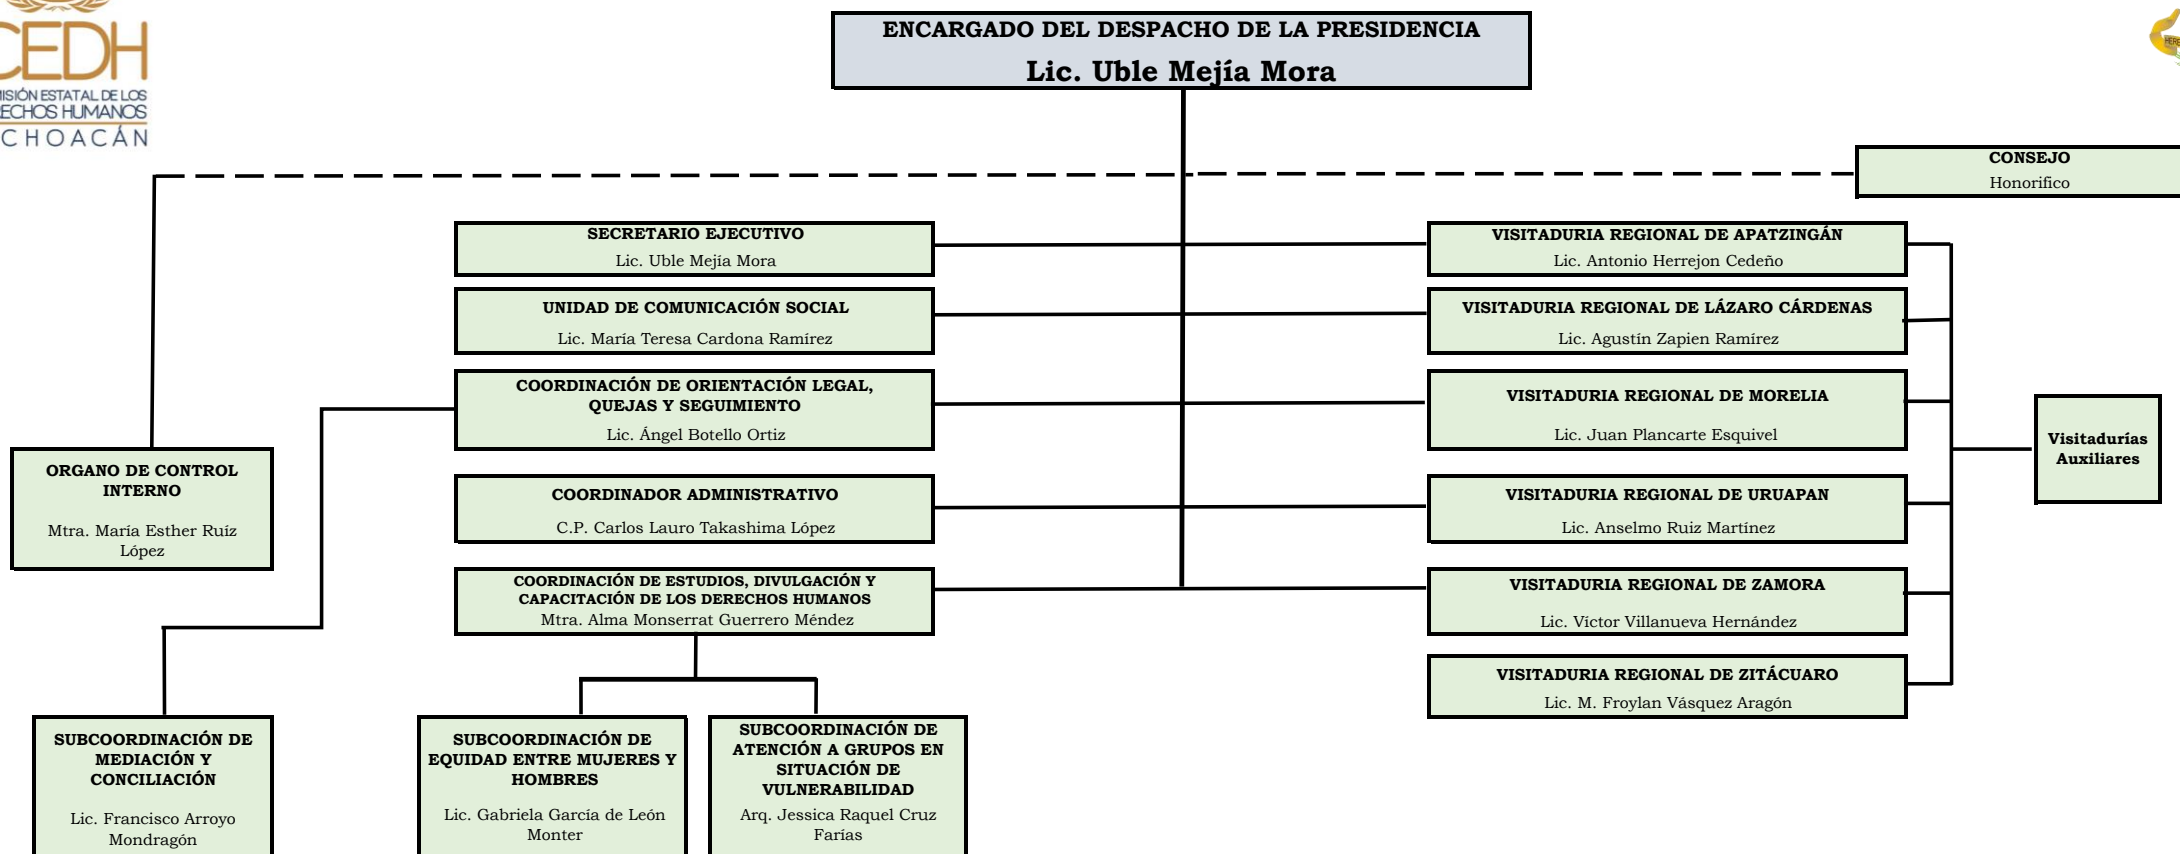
CEDH
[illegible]ISIÓN ESTATAL DE LOS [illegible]ECHOS HUMANOS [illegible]CHOACÁN

ENCARGADO DEL DESPACHO DE LA PRESIDENCIA
Lic. Uble Mejía Mora

CONSEJO
Honorifico

SECRETARIO EJECUTIVO
Lic. Uble Mejía Mora

UNIDAD DE COMUNICACIÓN SOCIAL
Lic. María Teresa Cardona Ramírez

COORDINACIÓN DE ORIENTACIÓN LEGAL, QUEJAS Y SEGUIMIENTO
Lic. Ángel Botello Ortiz

COORDINADOR ADMINISTRATIVO
C.P. Carlos Lauro Takashima López

COORDINACIÓN DE ESTUDIOS, DIVULGACIÓN Y CAPACITACIÓN DE LOS DERECHOS HUMANOS
Mtra. Alma Monserrat Guerrero Méndez

ORGANO DE CONTROL INTERNO
Mtra. María Esther Ruíz López

VISITADURIA REGIONAL DE APATZINGÁN
Lic. Antonio Herrejon Cedeño

VISITADURIA REGIONAL DE LÁZARO CÁRDENAS
Lic. Agustín Zapien Ramírez

VISITADURIA REGIONAL DE MORELIA
Lic. Juan Plancarte Esquivel

VISITADURIA REGIONAL DE URUAPAN
Lic. Anselmo Ruiz Martínez

VISITADURIA REGIONAL DE ZAMORA
Lic. Víctor Villanueva Hernández

VISITADURIA REGIONAL DE ZITÁCUARO
Lic. M. Froylan Vásquez Aragón

Visitadurías Auxiliares

SUBCOORDINACIÓN DE MEDIACIÓN Y CONCILIACIÓN
Lic. Francisco Arroyo Mondragón

SUBCOORDINACIÓN DE EQUIDAD ENTRE MUJERES Y HOMBRES
Lic. Gabriela García de León Monter

SUBCOORDINACIÓN DE ATENCIÓN A GRUPOS EN SITUACIÓN DE VULNERABILIDAD
Arq. Jessica Raquel Cruz Farías